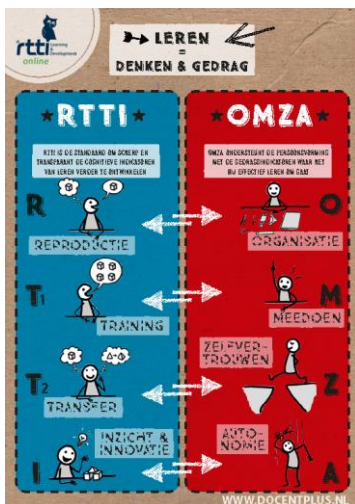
rtti learning development online

LEREN = DENKEN & GEDRAG

RTTI

RTTI IS DE STANDAARD OM SCHERP EN TRANSPARANT DE COGNITIEVE INDICATOREN VAN LEREN VERDER TE ONTWIKKELEN

R REPRODUCTIE

$T_1$ TRAINING

$T_2$ TRANSFER

I INZICHT & INNOVATIE

OMZA

OMZA ONDERSTEUNT DE PERSOONSVORMING MET DE GEDRAGSINDICATOREN WAAR HET BIJ EFFECTIEF LEREN OM GAAT

O ORGANISATIE

M MEEDOEN

Z ZELFVERTROUWEN

A AUTONOMIE

WWW.DOCENTPLUS.NL